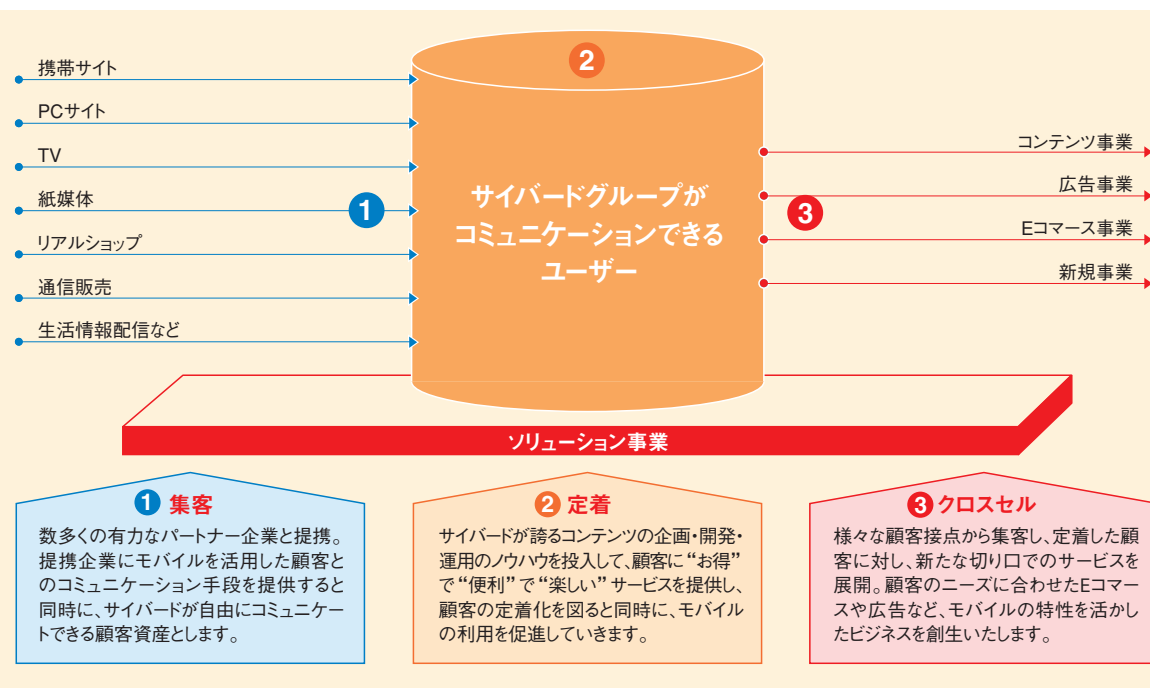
携帯サイト

PCサイト

TV

紙媒体

リアルショップ

通信販売

生活情報配信など

1

2

サイバードグループがコミュニケーションできるユーザー

3

コンテンツ事業

広告事業

Eコマース事業

新規事業

ソリューション事業

1 集客

数多くの有力なパートナー企業と提携。提携企業にモバイルを活用した顧客とのコミュニケーション手段を提供すると同時に、サイバードが自由にコミュニケートできる顧客資産とします。

2 定着

サイバードが誇るコンテンツの企画・開発・運用のノウハウを投入して、顧客に“お得”で“便利”で“楽しい”サービスを提供し、顧客の定着化を図ると同時に、モバイルの利用を促進していきます。

3 クロスセル

様々な顧客接点から集客し、定着した顧客に対し、新たな切り口でのサービスを展開。顧客のニーズに合わせたEコマースや広告など、モバイルの特性を活かしたビジネスを創生いたします。